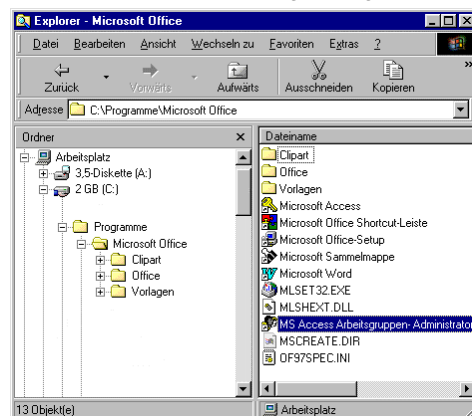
Explorer - Microsoft Office

Datei Bearbeiten Ansicht Wechseln zu Favoriten Extras ?

Zurück Vorwärts Aufwärts Ausschneiden Kopieren

Adresse C:\Programme\Microsoft Office

Ordner ×

Arbeitsplatz
3,5-Diskette (A:)
2 GB (C:)
Programme
Microsoft Office
Clipart
Office
Vorlagen

Dateiname
Clipart
Office
Vorlagen
Microsoft Access
Microsoft Office Shortcut-Leiste
Microsoft Office-Setup
Microsoft Sammelmappe
Microsoft Word
MLSET32.EXE
MLSHEXT.DLL
MS Access Arbeitsgruppen-Administrator
MSCREATE.DIR
OF97SPEC.INI

13 Objekt(e)
Arbeitsplatz